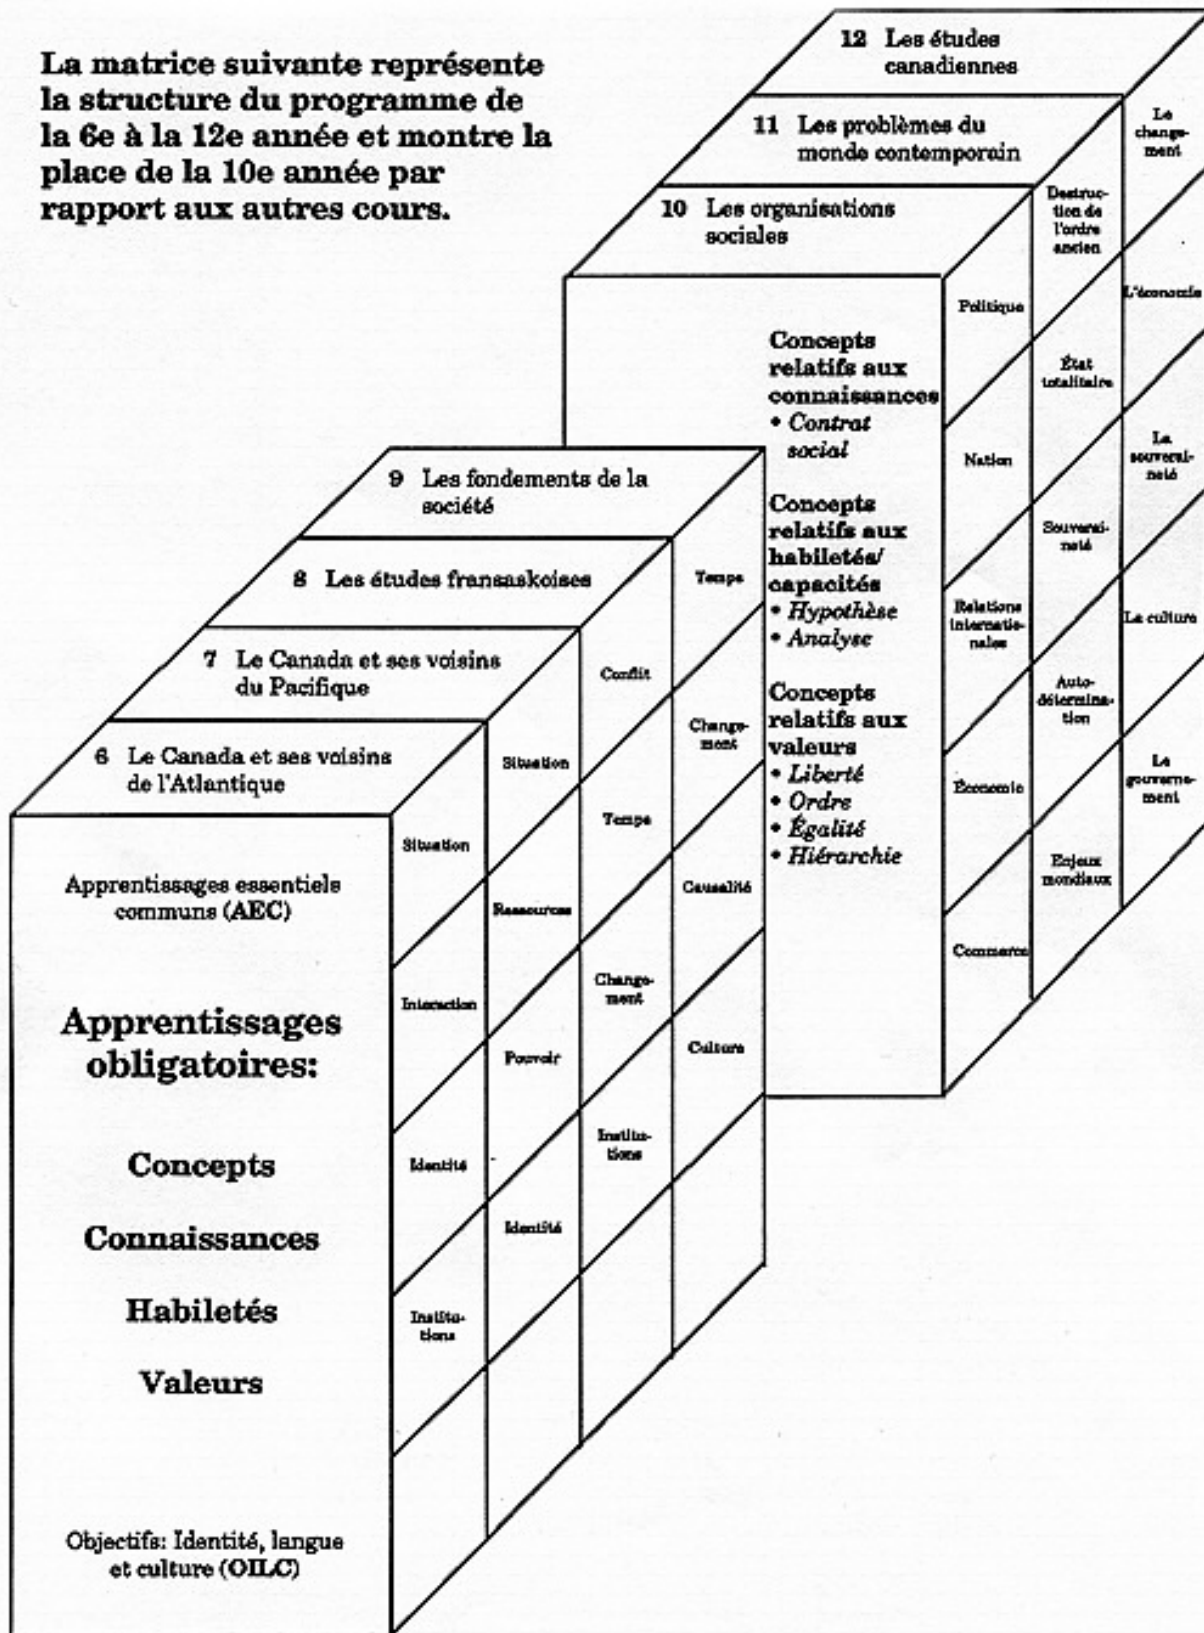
La matrice suivante représente la structure du programme de la 6e à la 12e année et montre la place de la 10e année par rapport aux autres cours.

12 Les études canadiennes

11 Les problèmes du monde contemporain

10 Les organisations sociales

Concepts relatifs aux connaissances
• Contrat social

Concepts relatifs aux habiletés/capacités
• Hypothèse
• Analyse

Concepts relatifs aux valeurs
• Liberté
• Ordre
• Égalité
• Hiérarchie

Politique
Nation
Relations internationales
Économie
Commerce

Destruction de l'ordre ancien
État totalitaire
Souveraineté
Autodétermination
Enjeux mondiaux

Le changement
L'économie
La souveraineté
La culture
Le gouvernement

9 Les fondements de la société

Temps
Conflit
Changement
Temps
Causalité
Changement
Culture
Institutions

8 Les études fransaskoises

Situation
Ressources
Pouvoir
Identité

7 Le Canada et ses voisins du Pacifique

Situation
Interaction
Identité
Institutions

6 Le Canada et ses voisins de l'Atlantique

Apprentissages essentiels communs (AEC)

Apprentissages obligatoires:

Concepts

Connaissances

Habiletés

Valeurs

Objectifs: Identité, langue et culture (OILC)